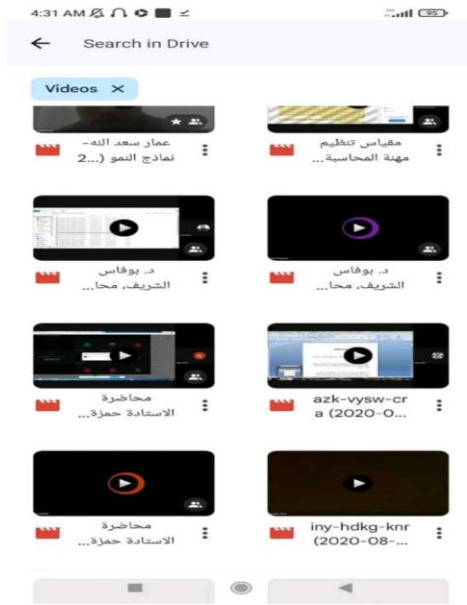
4:31 AM
95

Search in Drive

Videos ×

مقياس تنظيم مهنة المحاسبة...

عمار سعد الله- نماذج النمو (...2

د. بوفاس الشريف، محا...

د. بوفاس الشريف، محا...

azk-vysw-cra (2020-0...

محاضرة الاستادة حمزة...

iny-hdkg-knr (2020-08-...

محاضرة الاستادة حمزة...